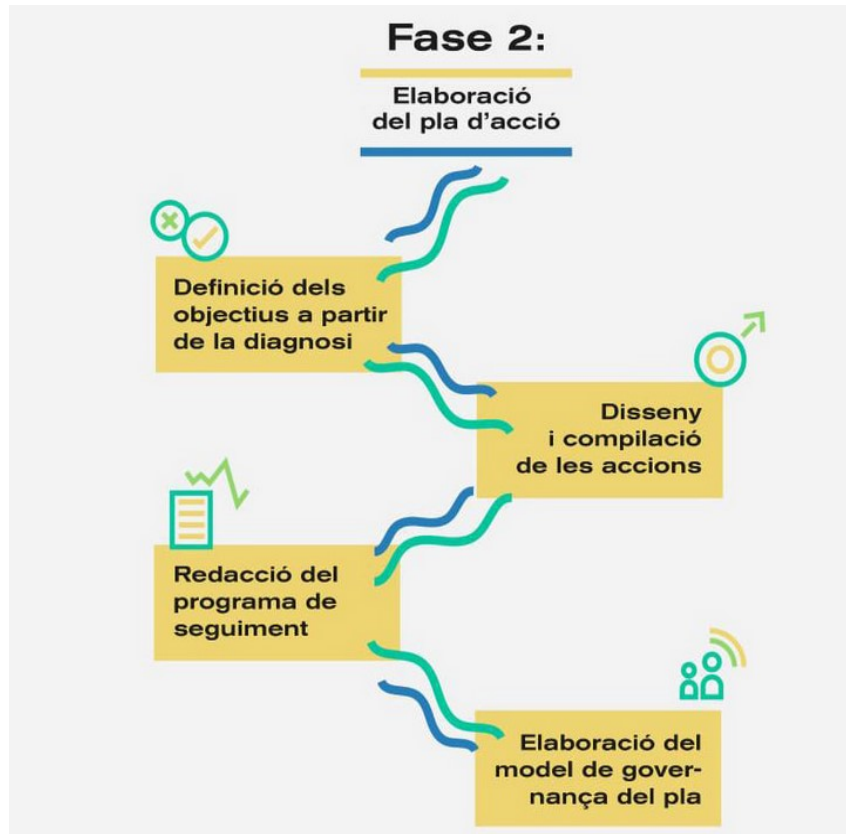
Fase 2:

Elaboració del pla d'acció

Definició dels objectius a partir de la diagnosi

Disseny i compilació de les accions

Redacció del programa de seguiment

Elaboració del model de governança del pla